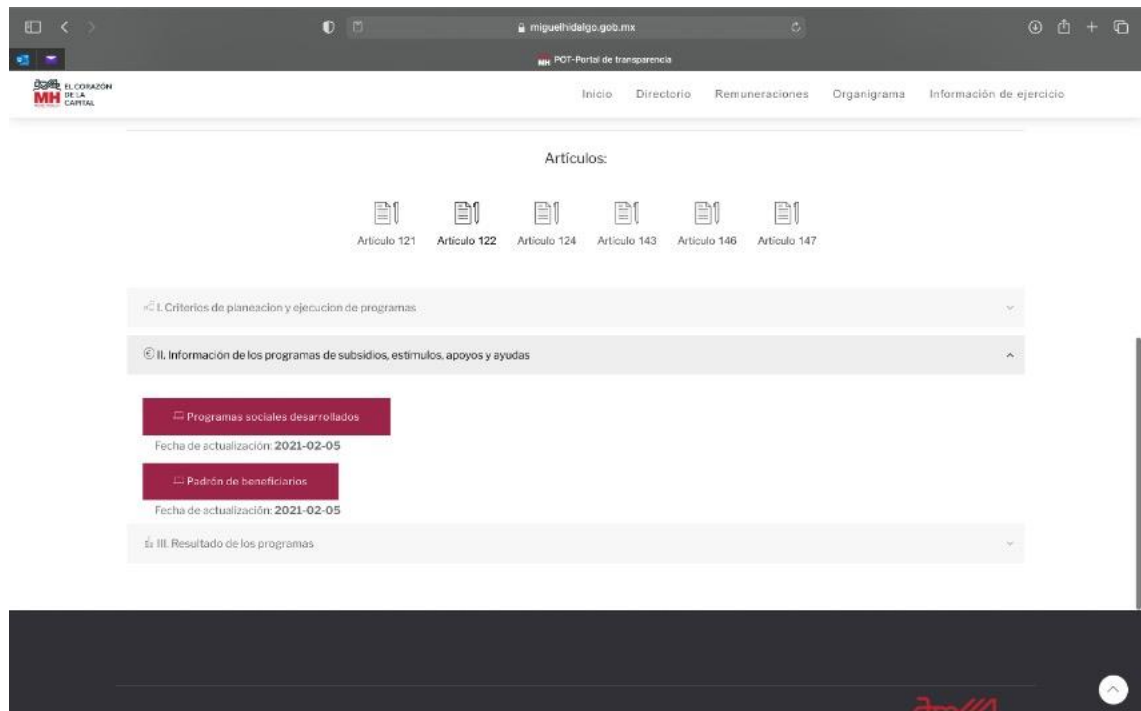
miguelhidalgo.gob.mx

MH POT-Portal de transparencia

EL CORAZÓN DE LA CAPITAL MH

Inicio Directorio Remuneraciones Organigrama Información de ejercicio

Artículos:

Artículo 121 Artículo 122 Artículo 124 Artículo 143 Artículo 146 Artículo 147

I. Criterios de planeacion y ejecucion de programas

II. Información de los programas de subsidios, estímulos, apoyos y ayudas

Programas sociales desarrollados

Fecha de actualización: 2021-02-05

Padrón de beneficiarios

Fecha de actualización: 2021-02-05

III. Resultado de los programas